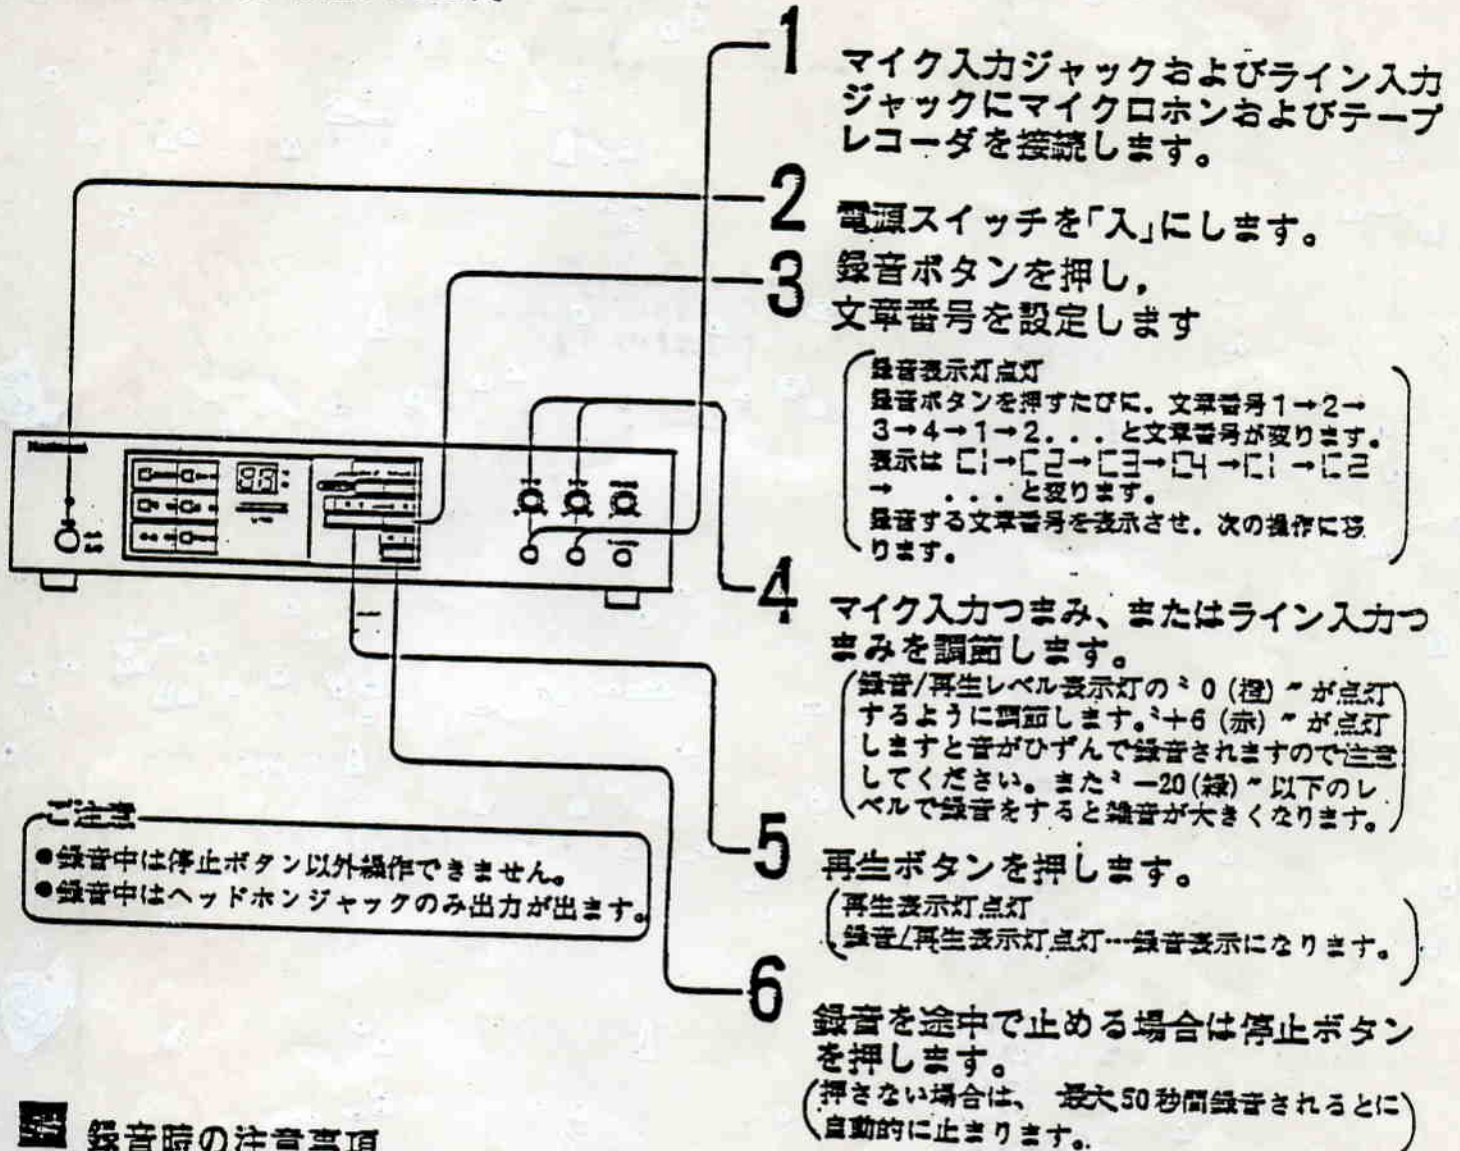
1 マイク入力ジャックおよびライン入力ジャックにマイクロホンおよびテープレコーダを接続します。

2 電源スイッチを「入」にします。

3 録音ボタンを押し，文章番号を設定します

（録音表示灯点灯
録音ボタンを押すたびに。文章番号1→2→3→4→1→2．．．と文章番号が変ります。
表示は C1→C2→C3→C4→C1→C2→ ．．．と変ります。
録音する文章番号を表示させ，次の操作に移ります。）

4 マイク入力つまみ、またはライン入力つまみを調節します。

（録音/再生レベル表示灯の〝0（橙）〟が点灯するように調節します。〝+6（赤）〟が点灯しますと音がひずんで録音されますので注意してください。また〝−20（緑）〟以下のレベルで録音をすると雑音が大きくなります。）

5 再生ボタンを押します。

（再生表示灯点灯
録音/再生表示灯点灯…録音表示になります。）

6 録音を途中で止める場合は停止ボタンを押します。

（押さない場合は、最大50秒間録音されるとに自動的に止まります。）

ご注意
●録音中は停止ボタン以外操作できません。
●録音中はヘッドホンジャックのみ出力が出ます。

録音時の注意事項